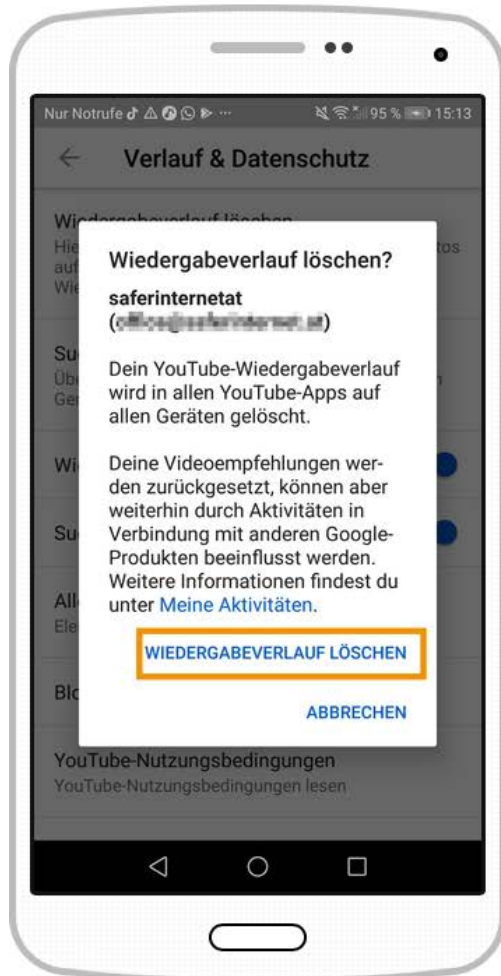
Nur Notrufe 95 % 15:13

Verlauf & Datenschutz

Wie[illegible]

Hie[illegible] tos

auf

Wie

Su

Übe

Ge

Wi

Su

All

Ele

Blo

Wiedergabeverlauf löschen?

saferinternetat

([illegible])

Dein YouTube-Wiedergabeverlauf wird in allen YouTube-Apps auf allen Geräten gelöscht.

Deine Videoempfehlungen werden zurückgesetzt, können aber weiterhin durch Aktivitäten in Verbindung mit anderen Google-Produkten beeinflusst werden. Weitere Informationen findest du unter Meine Aktivitäten.

WIEDERGABEVERLAUF LÖSCHEN

ABBRECHEN

YouTube-Nutzungsbedingungen

YouTube-Nutzungsbedingungen lesen